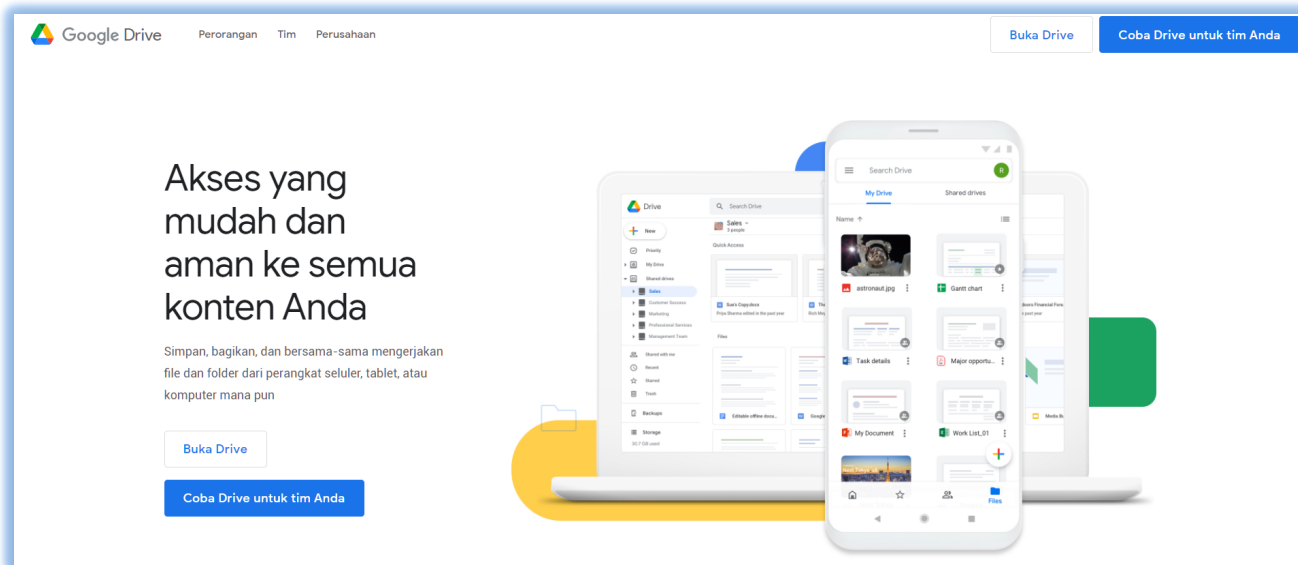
Google Drive Perorangan Tim Perusahaan

Buka Drive Coba Drive untuk tim Anda

Akses yang mudah dan aman ke semua konten Anda

Simpan, bagikan, dan bersama-sama mengerjakan file dan folder dari perangkat seluler, tablet, atau komputer mana pun

Buka Drive

Coba Drive untuk tim Anda

Drive
Search Drive
New
Priority
My Drive
Shared drives
Sales
Customer Success
Marketing
Professional Services
Management Team
Shared with me
Recent
Starred
Trash
Backups
Storage
Sales
Quick Access
Files
Editable offline docu...

Search Drive
My Drive
Shared drives
Name
astronaut.jpg
Gantt chart
Task details
Major opportu...
My Document
Work List_01
Files